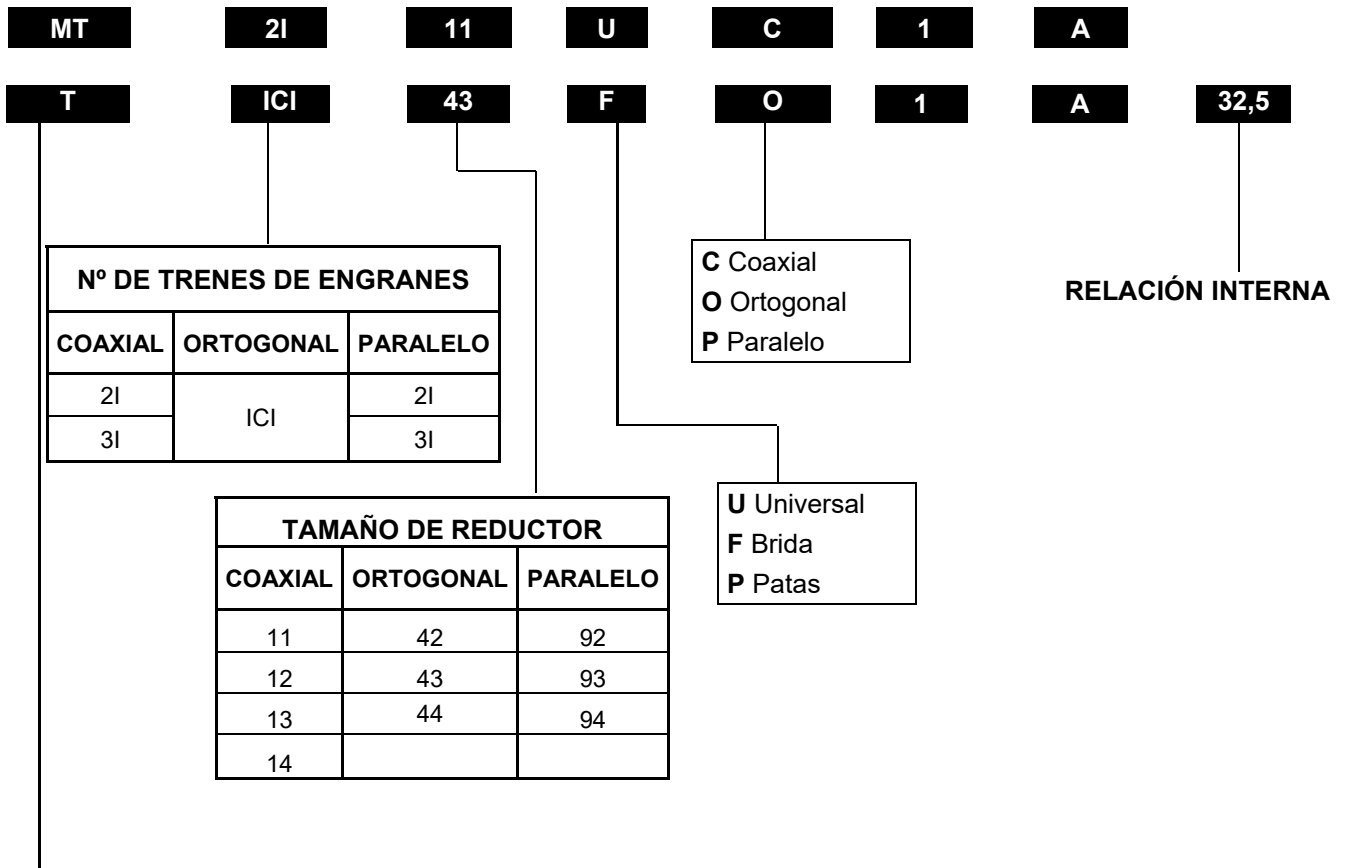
MT 2I 11 U C 1 A

T ICI 43 F O 1 A 32,5

| Nº DE TRENES DE ENGRANES | | |
|---|---|---|
| COAXIAL | ORTOGONAL | PARALELO |
| 2I | ICI | 2I |
| 3I | | 3I |

C Coaxial
O Ortogonal
P Paralelo

RELACIÓN INTERNA

| TAMAÑO DE REDUCTOR | | |
|---|---|---|
| COAXIAL | ORTOGONAL | PARALELO |
| 11 | 42 | 92 |
| 12 | 43 | 93 |
| 13 | 44 | 94 |
| 14 | | |

U Universal
F Brida
P Patas